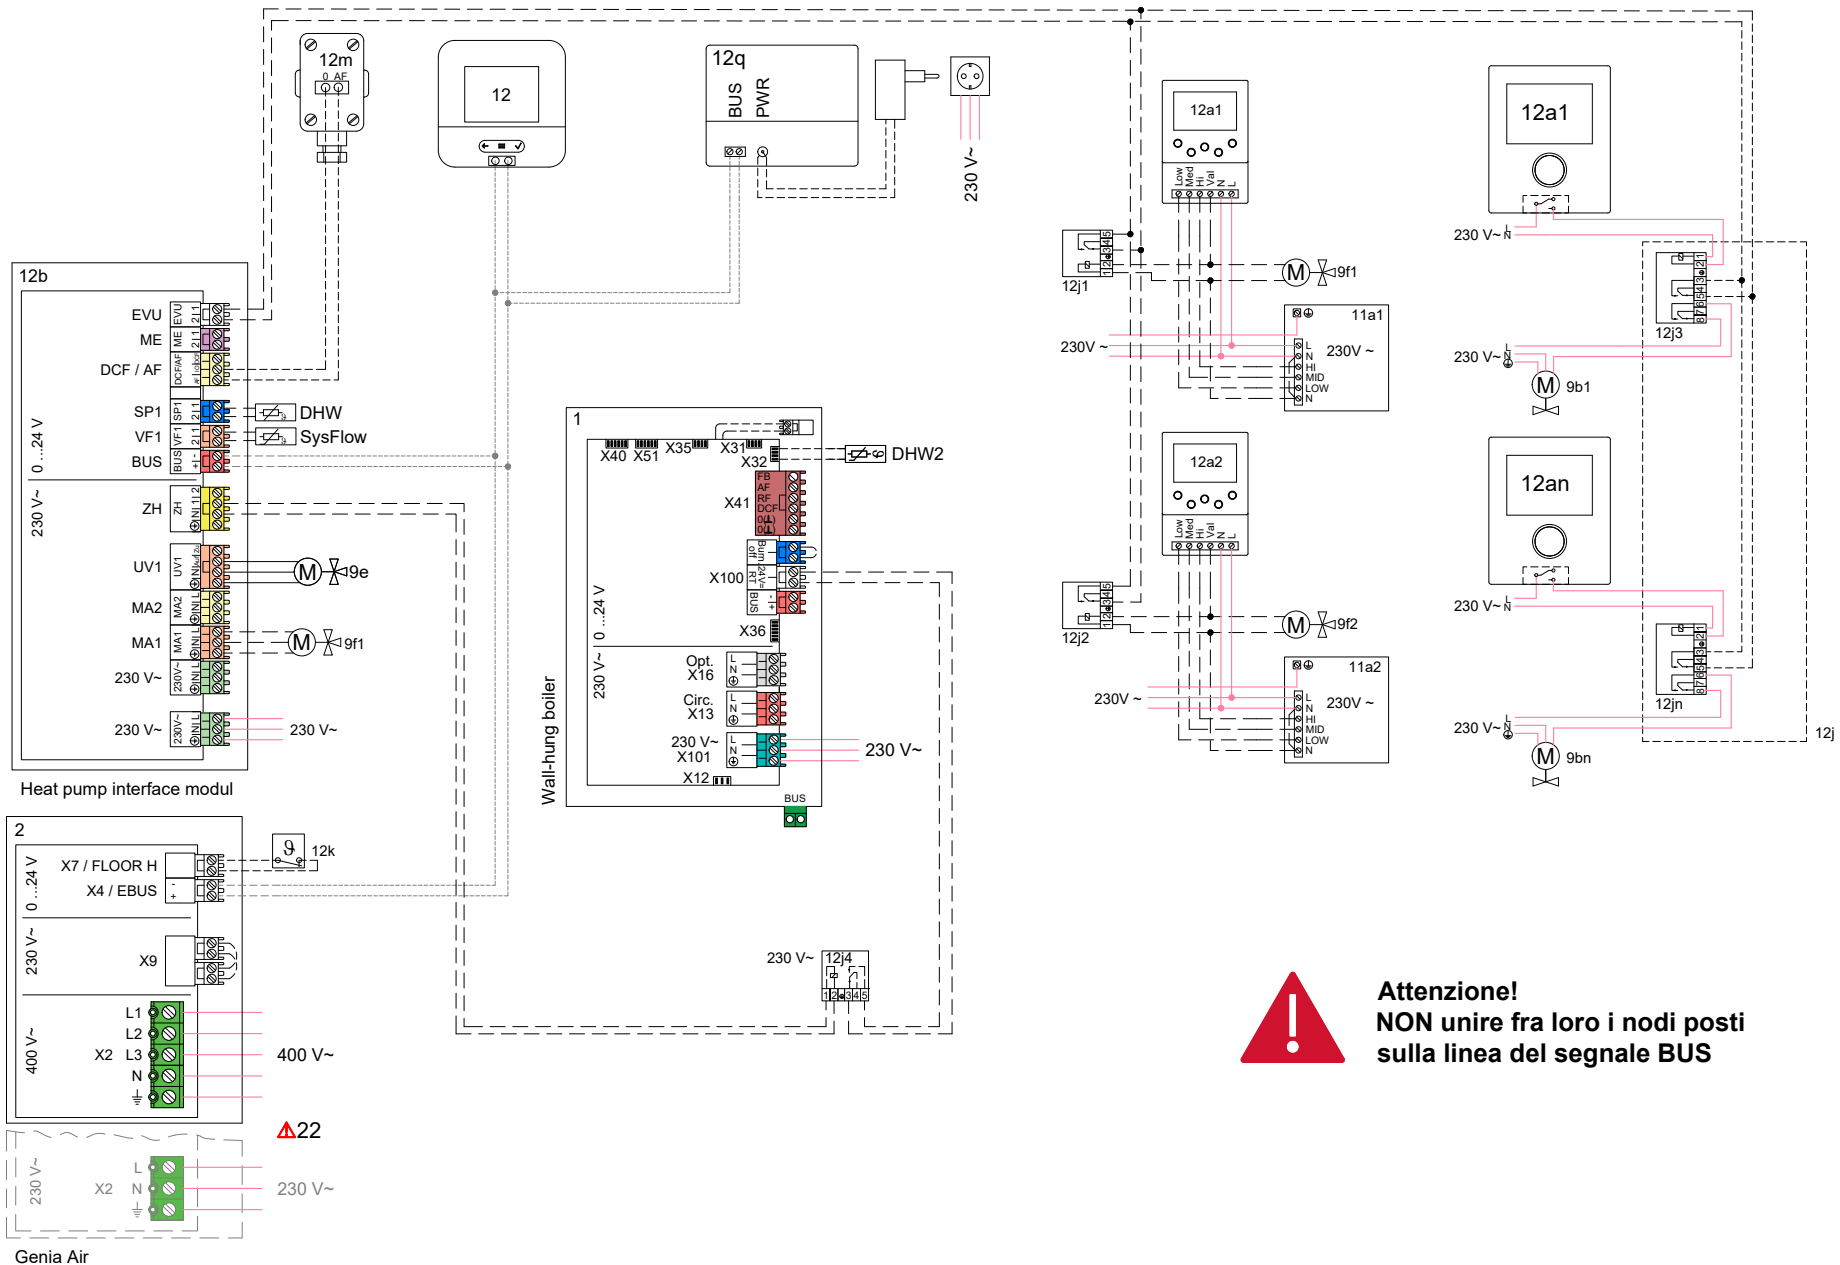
12m
0 AF

12

12q
BUS PWR

230 V~

12a1
Low Med Hi Val N L

12a1

12j1

9f1

230 V~ N

11a1

230V ~

L N HI MID LOW N

230V ~

12j3

230 V~ N

9b1

12a2
Low Med Hi Val N L

12an

12j2

9f2

230 V~ N

11a2

230V ~

L N HI MID LOW N

230V ~

12jn

230 V~ N

9bn

12j

12b

EVU
ME
DCF / AF
SP1
VF1
BUS

0 ...24 V

230 V~

ZH
UV1
MA2
MA1
230 V~
230 V~

DHW
SysFlow

9e
9f1

230 V~

Heat pump interface modul

1

X40 X51 X35 X31
X32

DHW2

X41
FB AF RF DCF 0(L) 0(L)

X100
Burn off
24V RT
BUS

0 ...24 V

X36

230 V~

Opt. X16
Circ. X13
230 V~ X101
X12

230 V~

BUS

Wall-hung boiler

2

X7 / FLOOR H
X4 / EBUS

0 ...24 V

12k

230 V~

X9

400 V~

X2
L1
L2
L3
N

400 V~

22

230 V~

X2
L
N

230 V~

Genia Air

230 V~

12j4

Attenzione!
NON unire fra loro i nodi posti sulla linea del segnale BUS